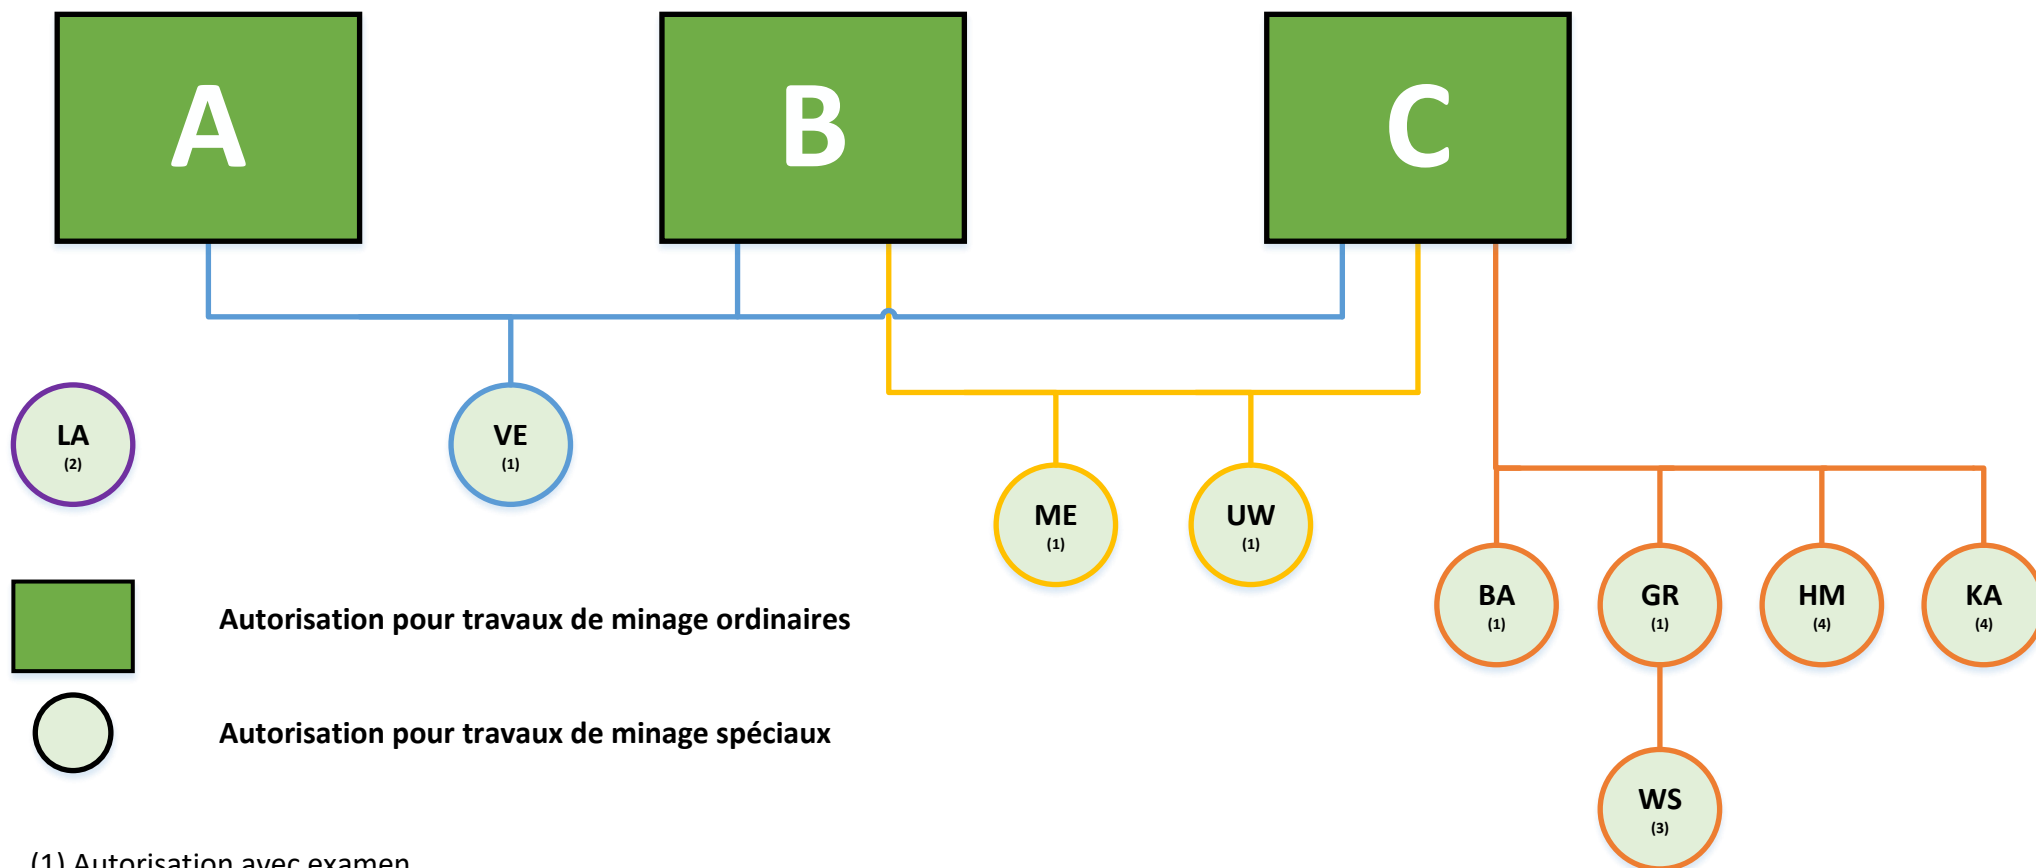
A

B

C

LA
(2)

VE
(1)

ME
(1)

UW
(1)

BA
(1)

GR
(1)

HM
(4)

KA
(4)

WS
(3)

Autorisation pour travaux de minage ordinaires

Autorisation pour travaux de minage spéciaux

(1) Autorisation avec examen